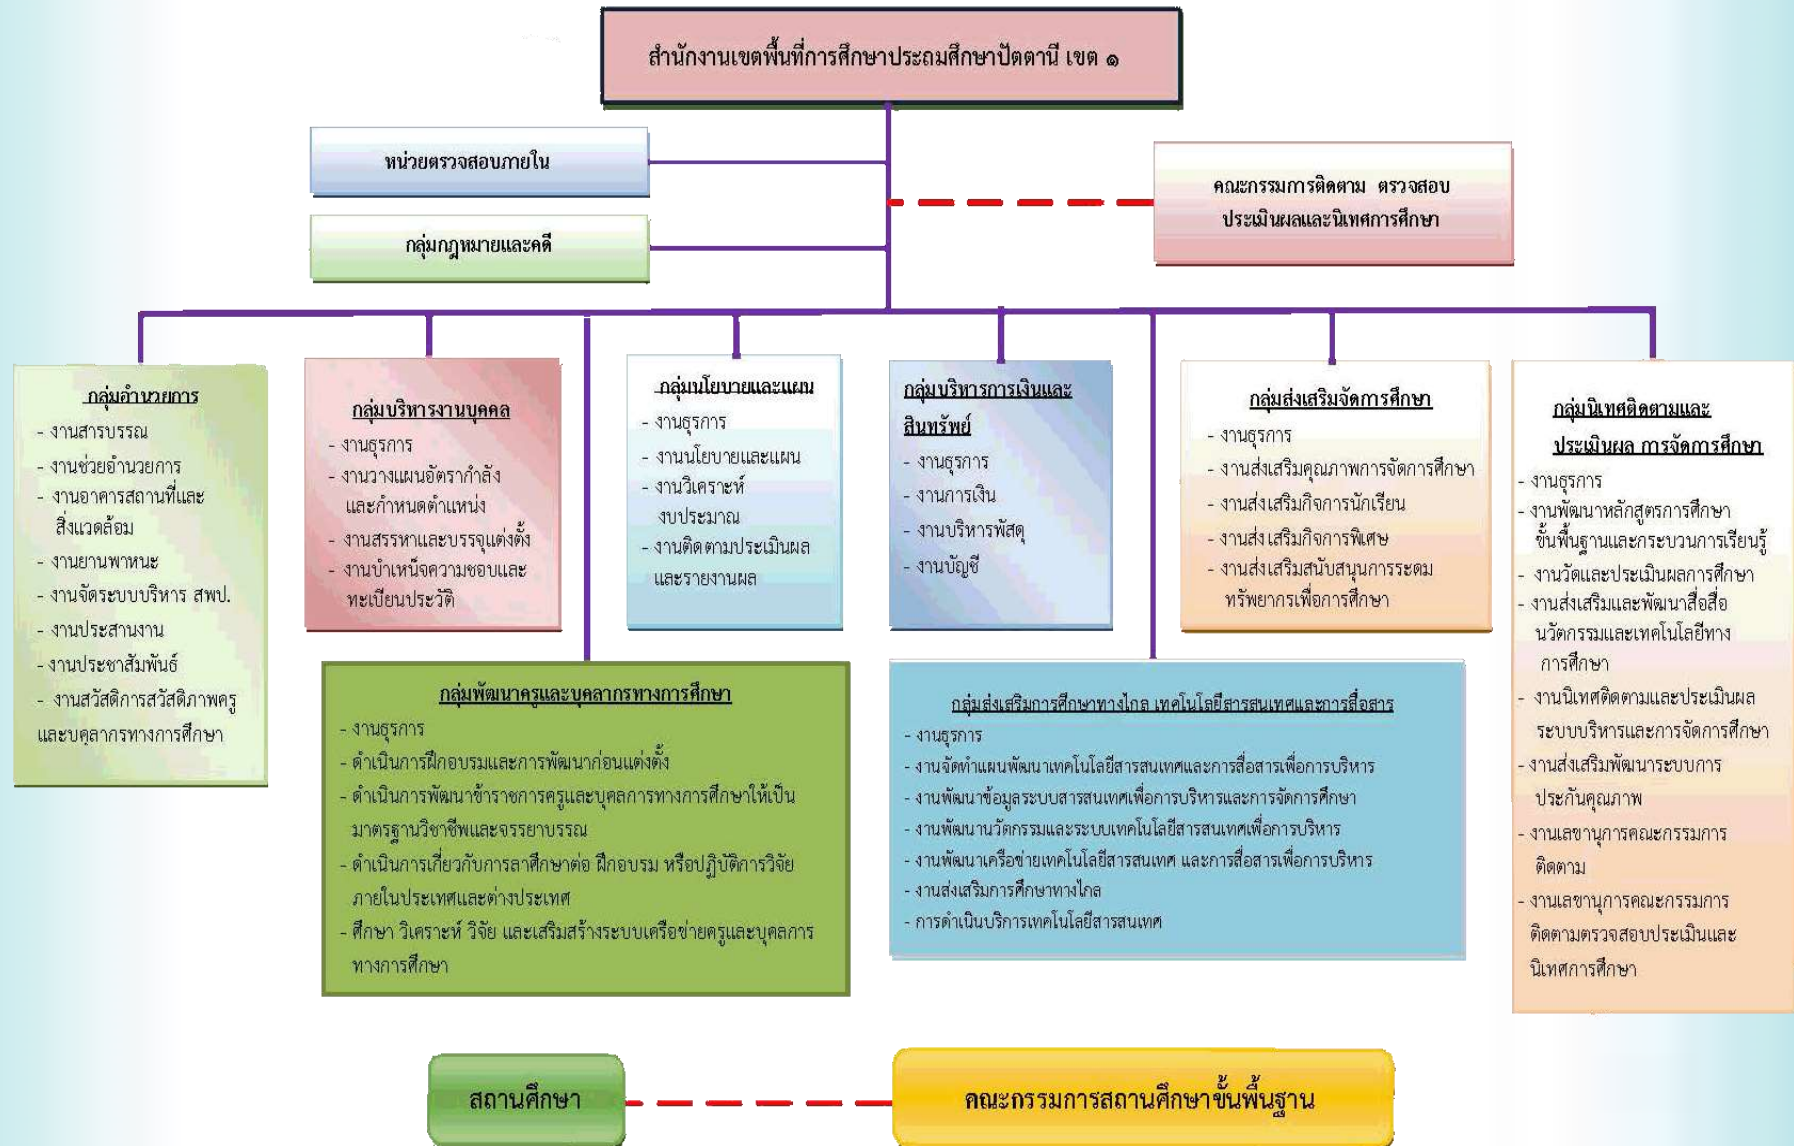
สำนักงานเขตพื้นที่การศึกษาประถมศึกษาปัตตานี เขต ๑

หน่วยตรวจสอบภายใน

กลุ่มกฎหมายและคดี

คณะกรรมการติดตาม ตรวจสอบ ประเมินผลและนิเทศการศึกษา

กลุ่มอำนวยการ
- งานสารบรรณ
- งานช่วยอำนวยการ
- งานอาคารสถานที่และสิ่งแวดล้อม
- งานยานพาหนะ
- งานจัดระบบบริหาร สพป.
- งานประสานงาน
- งานประชาสัมพันธ์
- งานสวัสดิการสวัสดิภาพครูและบุคลากรทางการศึกษา

กลุ่มบริหารงานบุคคล
- งานธุรการ
- งานวางแผนอัตรากำลังและกำหนดตำแหน่ง
- งานสรรหาและบรรจุแต่งตั้ง
- งานบำเหน็จความชอบและทะเบียนประวัติ

กลุ่มนโยบายและแผน
- งานธุรการ
- งานนโยบายและแผน
- งานวิเคราะห์งบประมาณ
- งานติดตามประเมินผลและรายงานผล

กลุ่มบริหารการเงินและสินทรัพย์
- งานธุรการ
- งานการเงิน
- งานบริหารพัสดุ
- งานบัญชี

กลุ่มส่งเสริมจัดการศึกษา
- งานธุรการ
- งานส่งเสริมคุณภาพการจัดการศึกษา
- งานส่งเสริมกิจการนักเรียน
- งานส่งเสริมกิจการพิเศษ
- งานส่งเสริมสนับสนุนการระดมทรัพยากรเพื่อการศึกษา

กลุ่มนิเทศติดตามและประเมินผล การจัดการศึกษา
- งานธุรการ
- งานพัฒนาหลักสูตรการศึกษาขั้นพื้นฐานและกระบวนการเรียนรู้
- งานวัดและประเมินผลการศึกษา
- งานส่งเสริมและพัฒนาสื่อสื่อนวัตกรรมและเทคโนโลยีทางการศึกษา
- งานนิเทศติดตามและประเมินผลระบบบริหารและการจัดการศึกษา
- งานส่งเสริมพัฒนาระบบการประกันคุณภาพ
- งานเลขานุการคณะกรรมการติดตาม
- งานเลขานุการคณะกรรมการติดตามตรวจสอบประเมินและนิเทศการศึกษา

กลุ่มพัฒนาครูและบุคลากรทางการศึกษา
- งานธุรการ
- ดำเนินการฝึกอบรมและการพัฒนาก่อนแต่งตั้ง
- ดำเนินการพัฒนาข้าราชการครูและบุคลากรทางการศึกษาให้เป็นมาตรฐานวิชาชีพและจรรยาบรรณ
- ดำเนินการเกี่ยวกับการลาศึกษาต่อ ฝึกอบรม หรือปฏิบัติการวิจัยภายในประเทศและต่างประเทศ
- ศึกษา วิเคราะห์ วิจัย และเสริมสร้างระบบเครือข่ายครูและบุคลากรทางการศึกษา

กลุ่มส่งเสริมการศึกษาทางไกล เทคโนโลยีสารสนเทศและการสื่อสาร
- งานธุรการ
- งานจัดทำแผนพัฒนาเทคโนโลยีสารสนเทศและการสื่อสารเพื่อการบริหาร
- งานพัฒนาข้อมูลระบบสารสนเทศเพื่อการบริหารและการจัดการศึกษา
- งานพัฒนานวัตกรรมและระบบเทคโนโลยีสารสนเทศเพื่อการบริหาร
- งานพัฒนาเครือข่ายเทคโนโลยีสารสนเทศ และการสื่อสารเพื่อการบริหาร
- งานส่งเสริมการศึกษาทางไกล
- การดำเนินบริการเทคโนโลยีสารสนเทศ

สถานศึกษา

คณะกรรมการสถานศึกษาขั้นพื้นฐาน